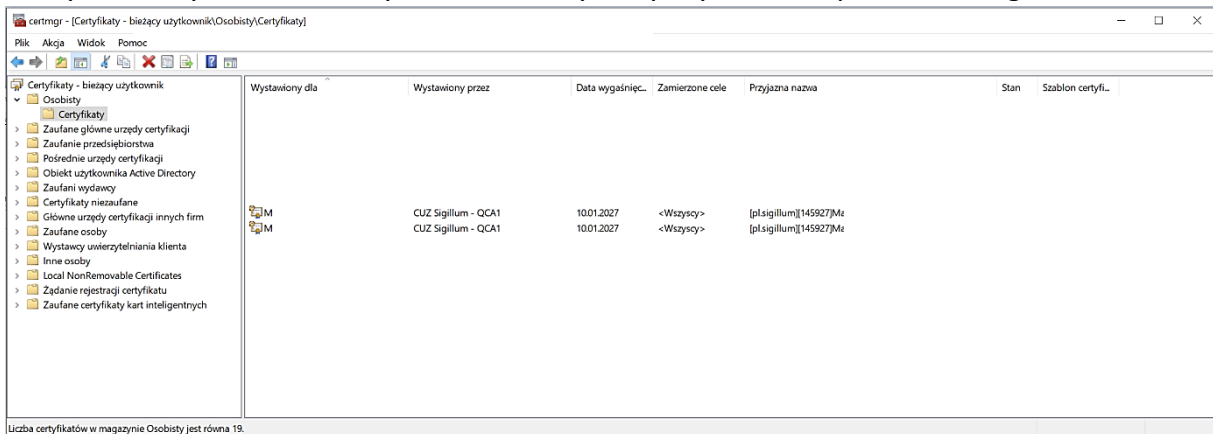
certmgr - [Certyfikaty - bieżący użytkownik\Osobisty\Certyfikaty]

Plik Akcja Widok Pomoc

Certyfikaty - bieżący użytkownik
Osobisty
Certyfikaty
Zaufane główne urzędy certyfikacji
Zaufanie przedsiębiorstwa
Pośrednie urzędy certyfikacji
Obiekt użytkownika Active Directory
Zaufani wydawcy
Certyfikaty niezaufane
Główne urzędy certyfikacji innych firm
Zaufane osoby
Wystawcy uwierzytelniania klienta
Inne osoby
Local NonRemovable Certificates
Żądanie rejestracji certyfikatu
Zaufane certyfikaty kart inteligentnych

| Wystawiony dla | Wystawiony przez | Data wygaśnięc... | Zamierzone cele | Przyjazna nazwa | Stan | Szablon certyfi... |
|---|---|---|---|---|---|---|
| M | CUZ Sigillum - QCA1 | 10.01.2027 | <Wszyscy> | [pl.sigillum][145927]Ma | | |
| M | CUZ Sigillum - QCA1 | 10.01.2027 | <Wszyscy> | [pl.sigillum][145927]Ma | | |

Liczba certyfikatów w magazynie Osobisty jest równa 19.